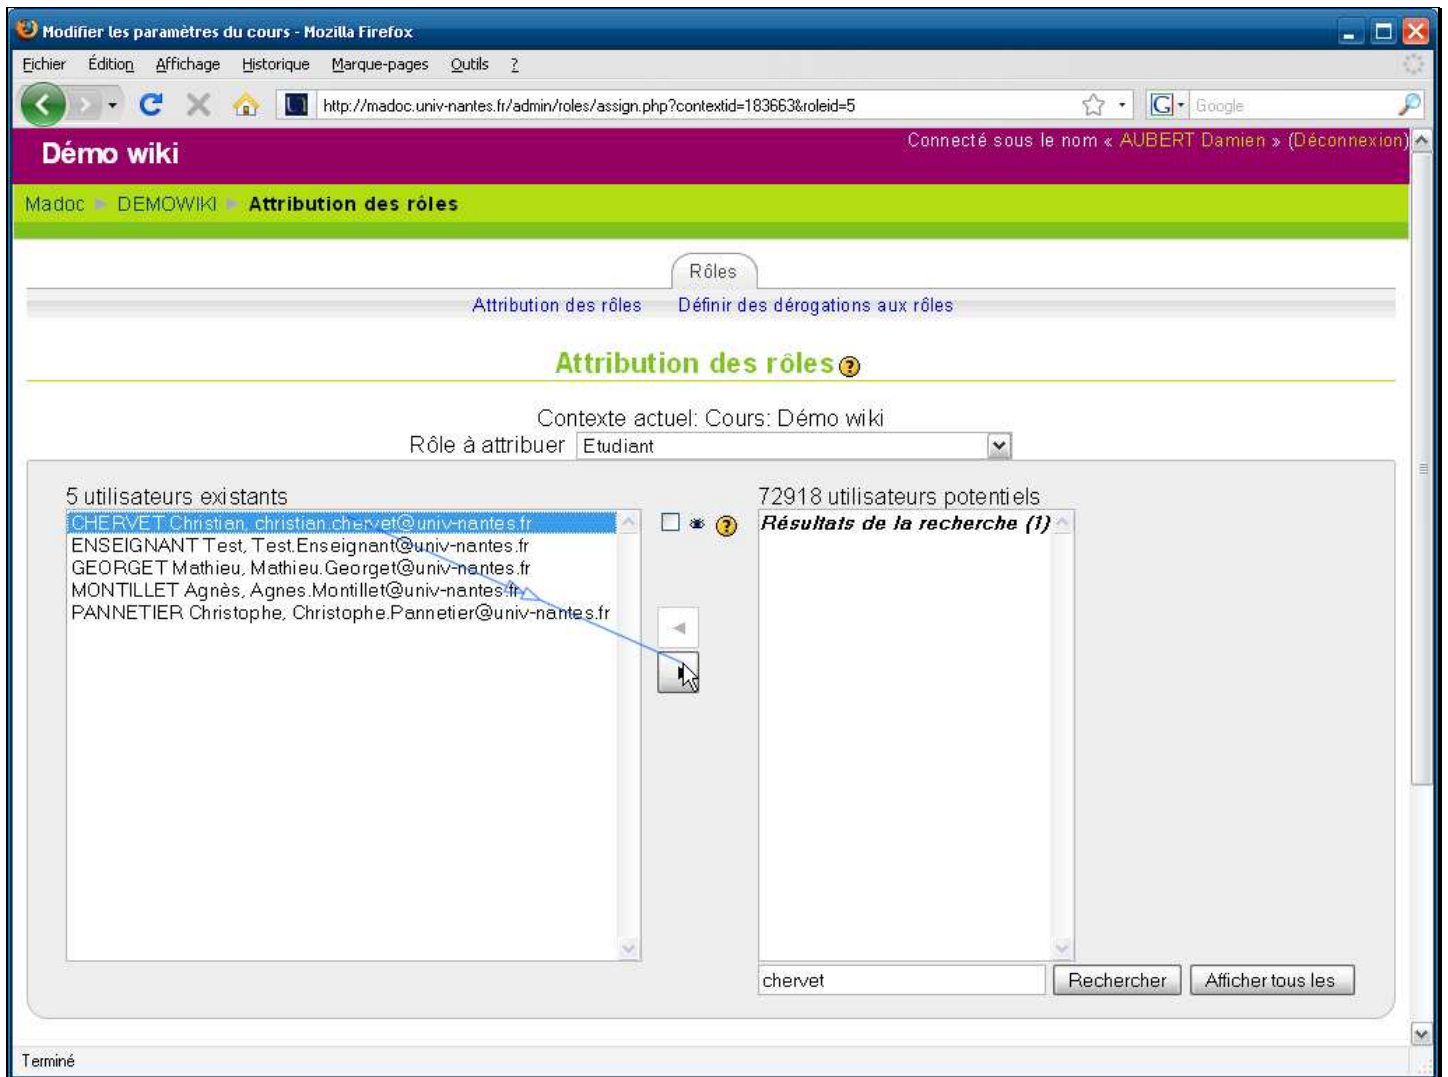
Modifier les paramètres du cours - Mozilla Firefox

Fichier Édition Affichage Historique Marque-pages Outils ?

http://madoc.univ-nantes.fr/admin/roles/assign.php?contextid=183663&roleid=5

Google

Démo wiki

Connecté sous le nom « AUBERT Damien » (Déconnexion)

Madoc ► DEMOWIKI ► Attribution des rôles

Rôles

Attribution des rôles Définir des dérogations aux rôles

Attribution des rôles

Contexte actuel: Cours: Démo wiki

Rôle à attribuer Etudiant

5 utilisateurs existants

CHERVET Christian, christian.chervet@univ-nantes.fr
ENSEIGNANT Test, Test.Enseignant@univ-nantes.fr
GEORGET Mathieu, Mathieu.Georget@univ-nantes.fr
MONTILLET Agnès, Agnes.Montillet@univ-nantes.fr
PANNETIER Christophe, Christophe.Pannetier@univ-nantes.fr

72918 utilisateurs potentiels

Résultats de la recherche (1)

chervet

Rechercher

Afficher tous les

Terminé